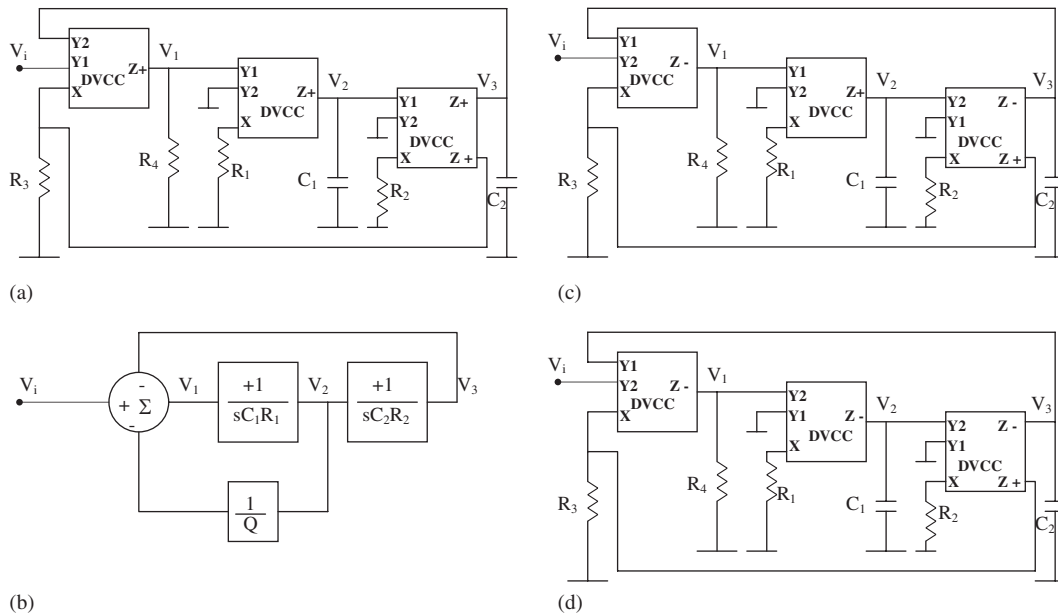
$V_i$ Y2 Y1 DVCC X Z+ $V_1$ Y1 Y2 DVCC X Z+ $V_2$ Y1 Z+ Y2 DVCC X Z+ $V_3$ $R_3$ $R_4$ $R_1$ $C_1$ $R_2$ $C_2$

(a)

$V_i$ - + $\Sigma$ - $V_1$ $\frac{+1}{sC_1R_1}$ $V_2$ $\frac{+1}{sC_2R_2}$ $V_3$ $\frac{1}{Q}$

(b)

$V_i$ Y1 Y2 DVCC X Z - $V_1$ Y1 Y2 DVCC X Z+ $V_2$ Y2 Z - Y1 DVCC X Z + $V_3$ $R_3$ $R_4$ $R_1$ $C_1$ $R_2$ $C_2$

(c)

$V_i$ Y1 Y2 DVCC X Z - $V_1$ Y2 Y1 DVCC X Z - $V_2$ Y2 Z - Y1 DVCC X Z + $V_3$ $R_3$ $R_4$ $R_1$ $C_1$ $R_2$ $C_2$

(d)